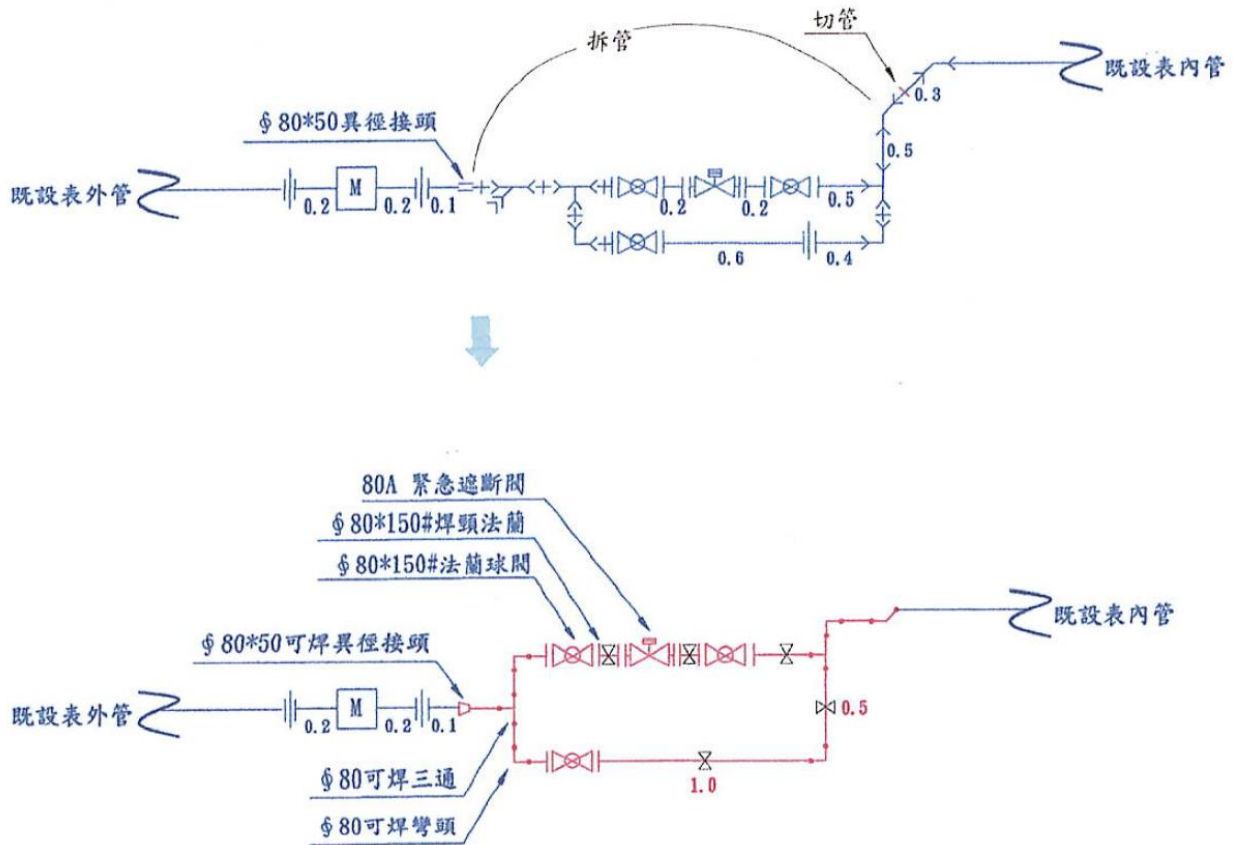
拆管

切管

既設表內管

0.3

§80*50異徑接頭

0.5

既設表外管

M

0.2

0.2

0.1

0.2

0.2

0.5

0.6

0.4

80A 緊急遮斷閥

§80*150#焊頭法蘭

§80*150#法蘭球閥

既設表內管

§80*50可焊異徑接頭

既設表外管

M

0.2

0.2

0.1

0.5

1.0

§80可焊三通

§80可焊彎頭